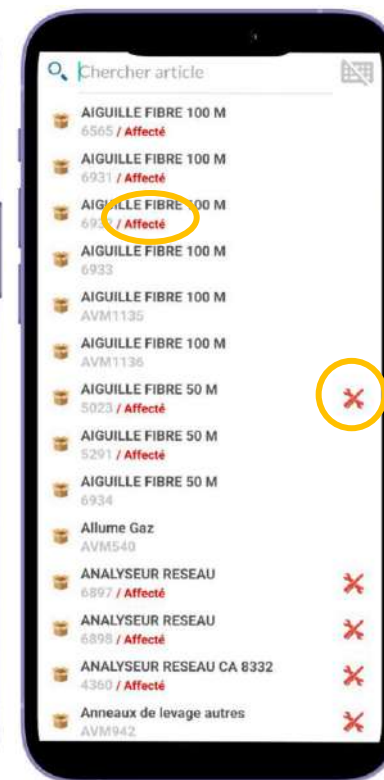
Chercher article

AIGUILLE FIBRE 100 M
6565 / Affecté

AIGUILLE FIBRE 100 M
6931 / Affecté

AIGUILLE FIBRE 100 M
69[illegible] / Affecté

AIGUILLE FIBRE 100 M
6933

AIGUILLE FIBRE 100 M
AVM1135

AIGUILLE FIBRE 100 M
AVM1136

AIGUILLE FIBRE 50 M
5023 / Affecté

AIGUILLE FIBRE 50 M
5291 / Affecté

AIGUILLE FIBRE 50 M
6934

Allume Gaz
AVM540

ANALYSEUR RESEAU
6897 / Affecté

ANALYSEUR RESEAU
6898 / Affecté

ANALYSEUR RESEAU CA 8332
4360 / Affecté

Anneaux de levage autres
AVM942